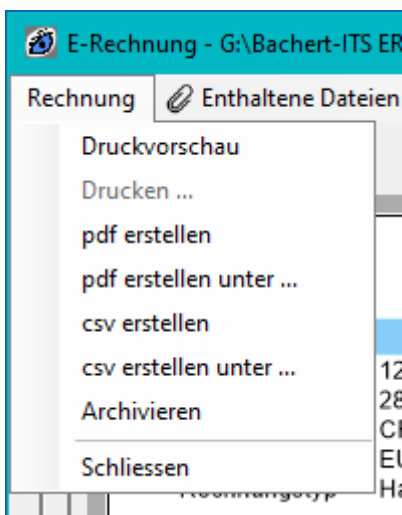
E-Rechnung - G:\Bachert-ITS ER

Rechnung

Enthaltene Dateien

Druckvorschau

Drucken ...

pdf erstellen

pdf erstellen unter ...

csv erstellen

csv erstellen unter ...

Archivieren

Schliessen

12

28

Cl

EU

Ha

Rechnungstyp